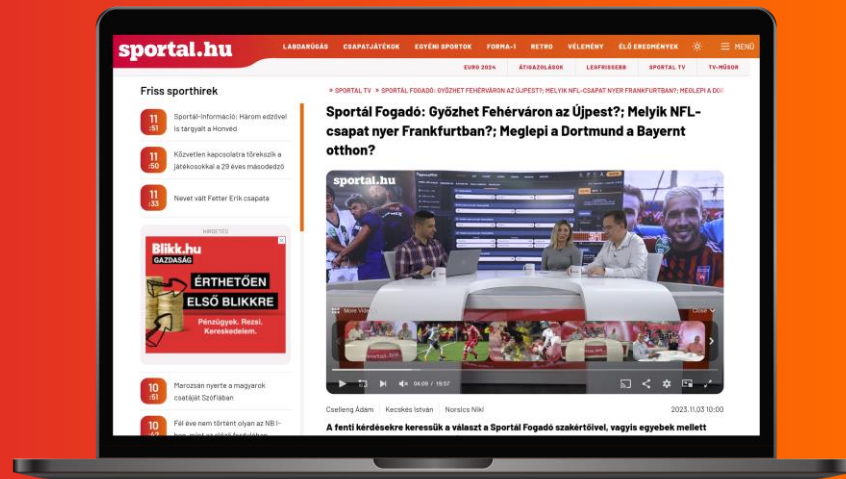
sportal.hu

LABDARÚGÁS CSAPATJÁTÉKOK EGYÉNI SPORTOK FORMA-1 RETRO VÉLEMÉNY ÉLŐ EREDMÉNYEK MENÜ

EURO 2024 ÁTIGAZOLÁSOK LEGFRISSEBB SPORTAL TV TV-MŰSOR

Friss sporthírek

11:51 Sportál-Információ: Három edzővel is tárgyalt a Honvéd

11:50 Közvetlen kapcsolatra törekszik a játékosokkal a 29 éves másodedző

11:33 Nevet vált Fetter Erik csapata

HIRDETÉS

Blikk.hu GAZDASÁG ÉRTHETŐEN ELSŐ BLIKKRE Pénzügyek. Rezsi. Kereskedelem.

10:51 Marozsán nyerte a magyarok csatáját Szófiában

10:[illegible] Fél éve nem történt olyan az NB I-ben, mint az előző fordulóban

» SPORTAL TV » SPORTÁL FOGADÓ: GYŐZHET FEHÉRVÁRON AZ ÚJPEST?; MELYIK NFL-CSAPAT NYER FRANKFURTBAN?; MEGLEPI A DO

Sportál Fogadó: Győzhet Fehérváron az Újpest?; Melyik NFL-csapat nyer Frankfurtban?; Meglepi a Dortmund a Bayernt otthon?

sportal.hu

More Videos

Close

04:09 / 19:57

Cselleng Ádám Kecskés István Norsics Niki 2023.11.03 10:00

A fenti kérdésekre keressük a választ a Sportál Fogadó szakértőivel, vagyis egyebek mellett